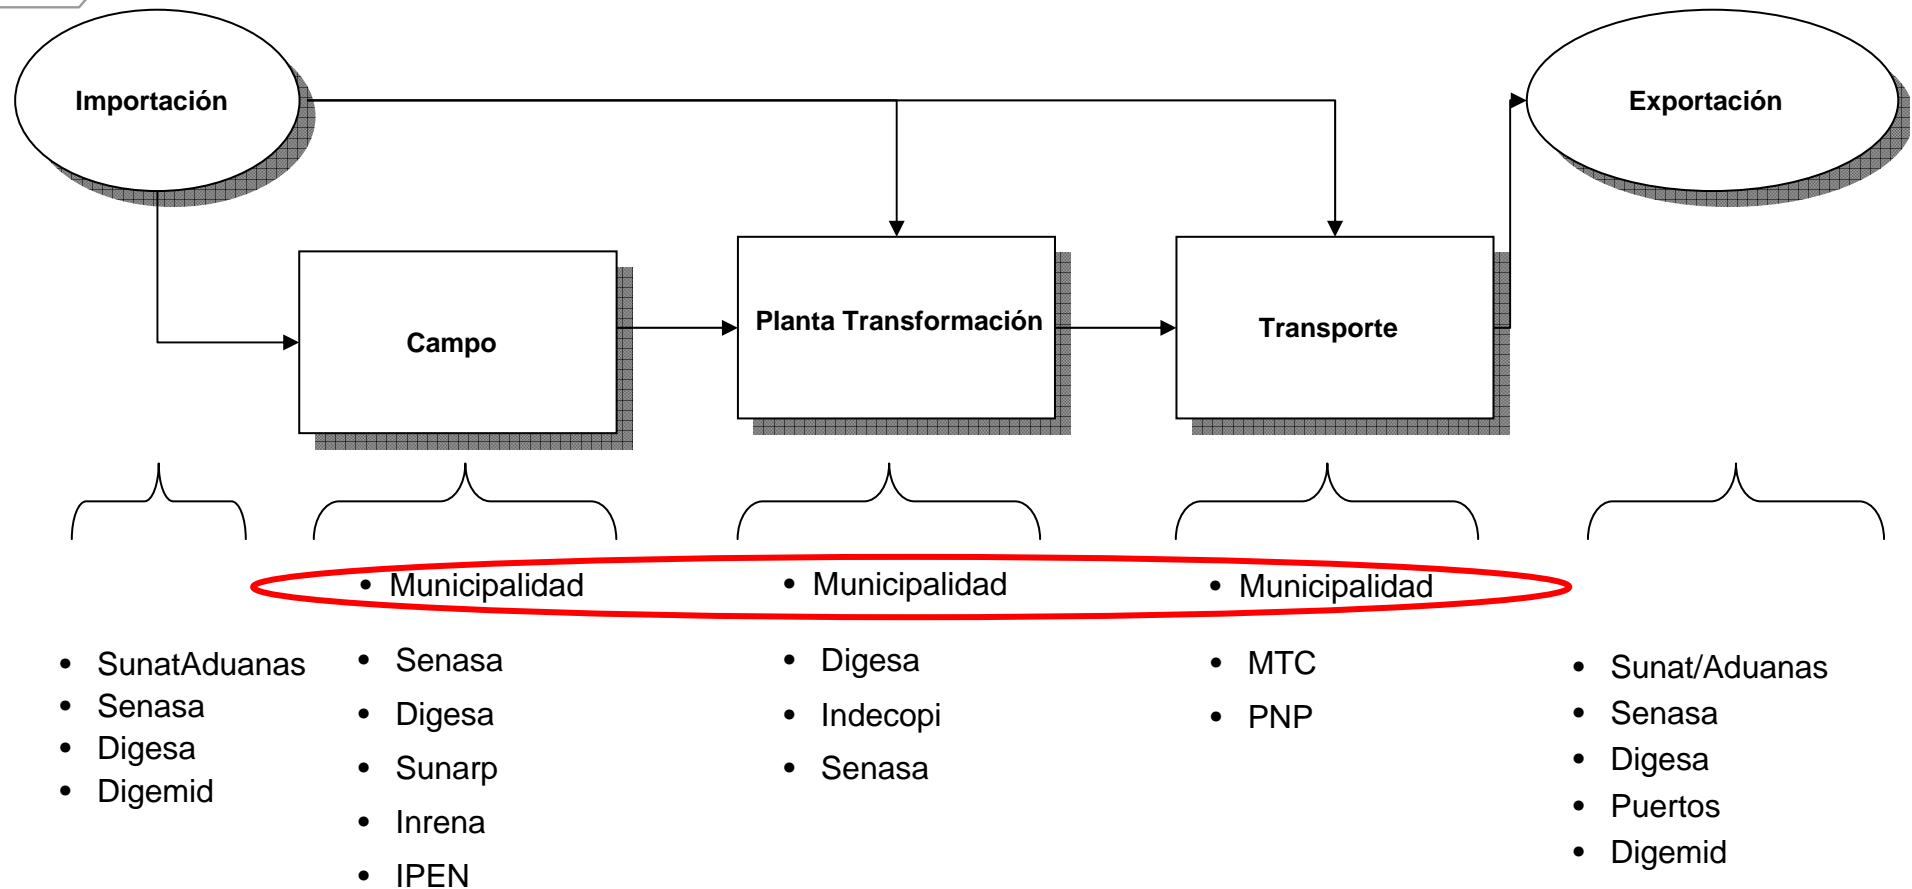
Importación

Exportación

Campo

Planta Transformación

Transporte

• Municipalidad

• Municipalidad

• Municipalidad

• SunatAduanas
• Senasa
• Digesa
• Digemid

• Senasa
• Digesa
• Sunarp
• Inrena
• IPEN

• Digesa
• Indecopi
• Senasa

• MTC
• PNP

• Sunat/Aduanas
• Senasa
• Digesa
• Puertos
• Digemid